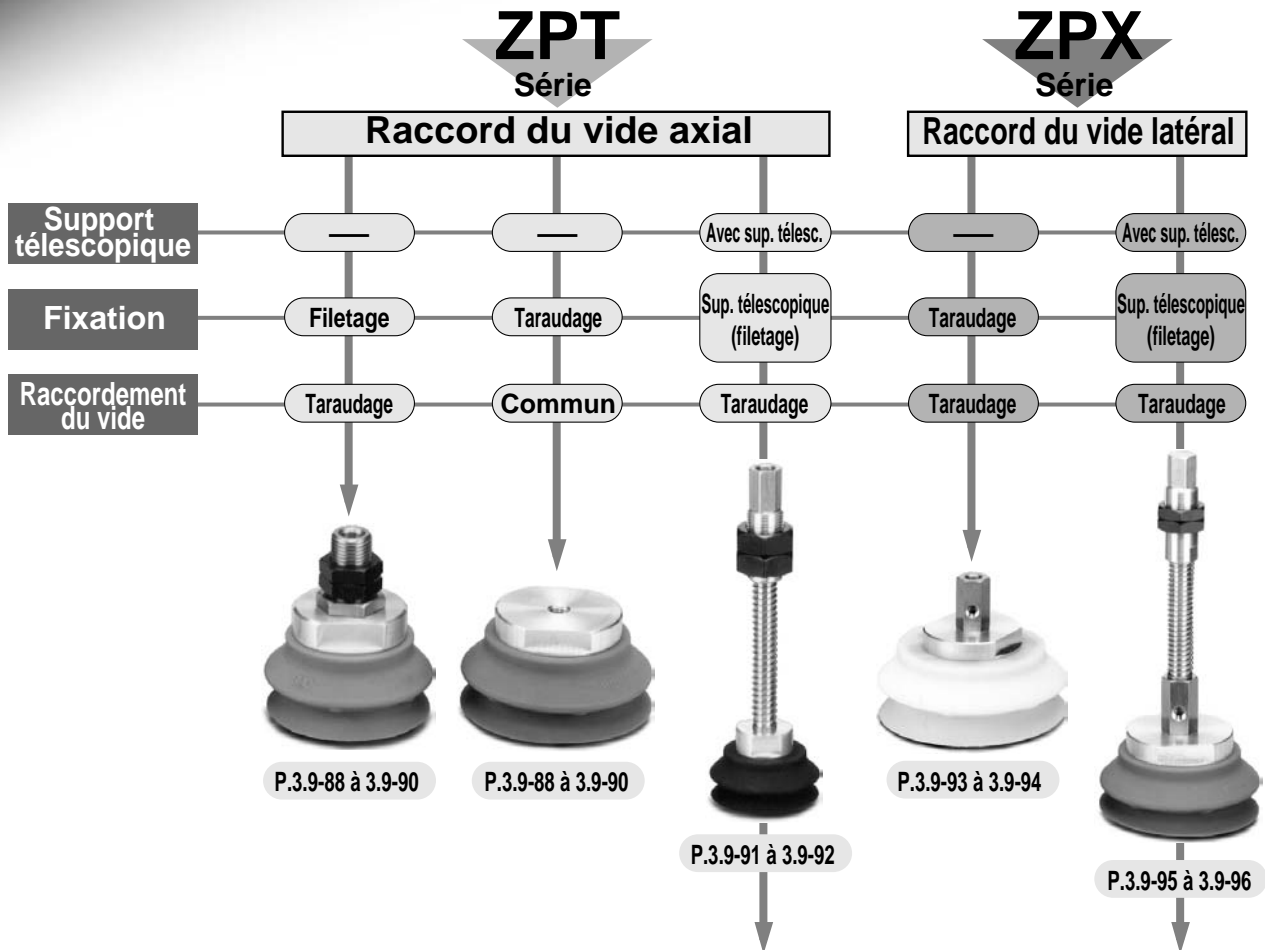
ZPT
Série

ZPX
Série

Raccord du vide axial

Raccord du vide latéral

Support télescopique

—

—

Avec sup. télesc.

—

Avec sup. télesc.

Fixation

Filetage

Taraudage

Sup. télescopique (filetage)

Taraudage

Sup. télescopique (filetage)

Raccordement du vide

Taraudage

Commun

Taraudage

Taraudage

Taraudage

P.3.9-88 à 3.9-90

P.3.9-88 à 3.9-90

P.3.9-91 à 3.9-92

P.3.9-93 à 3.9-94

P.3.9-95 à 3.9-96